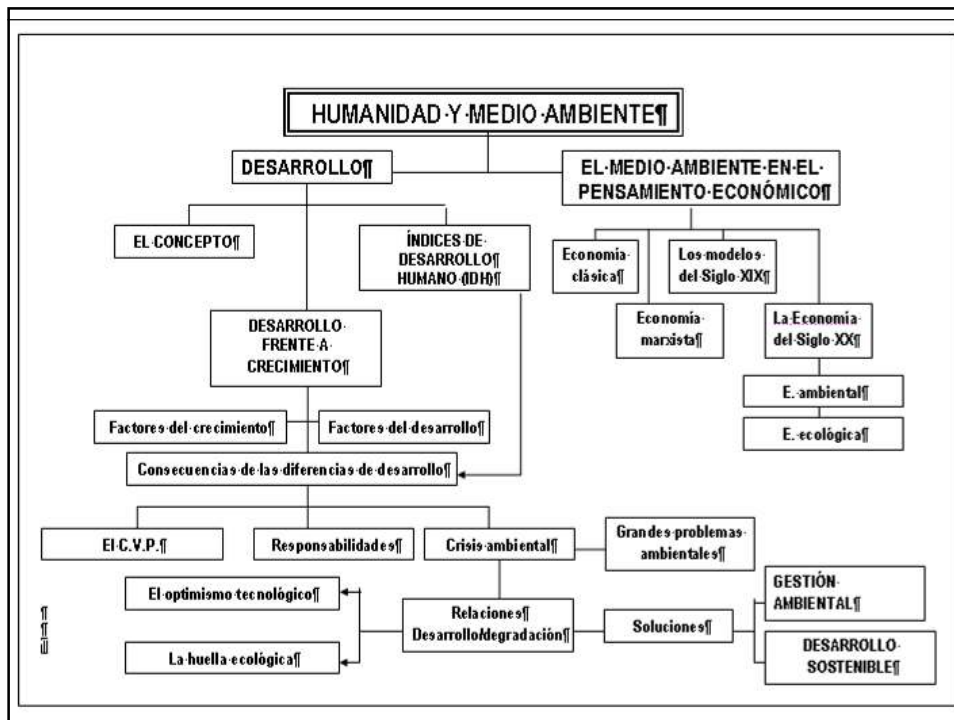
HUMANIDAD·Y·MEDIO·AMBIENTE¶

DESARROLLO¶

EL·MEDIO·AMBIENTE·EN·EL·PENSAMIENTO·ECONÓMICO¶

EL·CONCEPTO¶

ÍNDICES·DE·DESARROLLO¶ HUMANO·(IDH)¶

Economía·clásica¶

Los·modelos·del·Siglo·XIX¶

Economía·marxista¶

La·Economía·del·Siglo·XX¶

E.·ambiental¶

E.·ecológica¶

DESARROLLO·FRENTE·A·CRECIMIENTO¶

Factores·del·crecimiento¶

Factores·del·desarrollo¶

Consecuencias·de·las·diferencias·de·desarrollo¶

El·C.V.P.¶

Responsabilidades¶

Crisis·ambiental¶

Grandes·problemas·ambientales¶

El·optimismo·tecnológico¶

Relaciones¶ Desarrollo/degradación¶

Soluciones¶

GESTIÓN·AMBIENTAL¶

La·huella·ecológica¶

DESARROLLO·SOSTENIBLE¶

¶
¶
¶